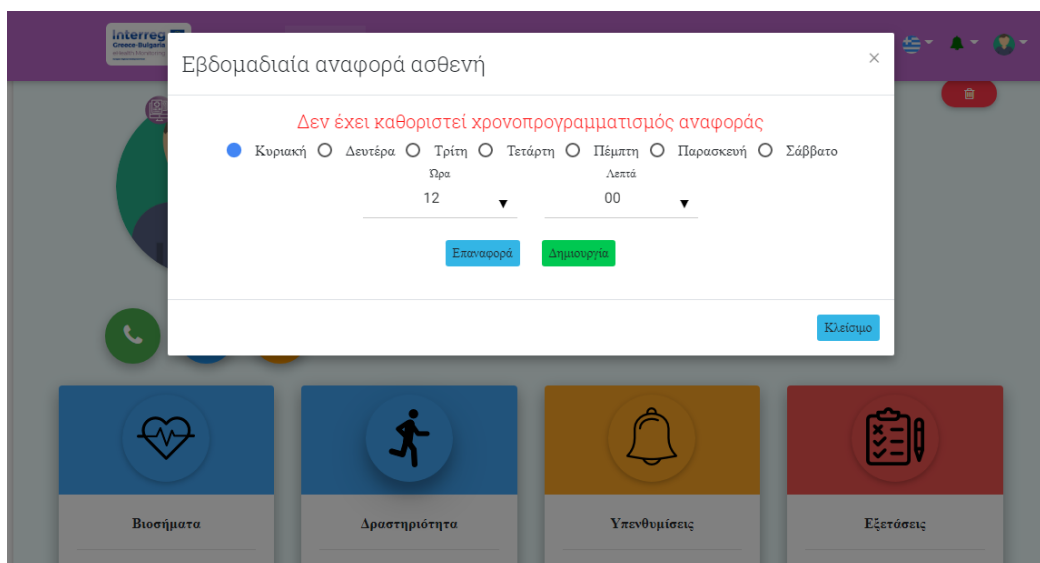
Interreg
Greece-Bulgaria

Εβδομαδιαία αναφορά ασθενή
×

Δεν έχει καθοριστεί χρονοπρογραμματισμός αναφοράς

Κυριακή Δευτέρα Τρίτη Τετάρτη Πέμπτη Παρασκευή Σάββατο

Ώρα
12

Λεπτά
00

Επαναφορά
Δημιουργία

Κλείσιμο

Βιοσήματα
Δραστηριότητα
Υπενθυμίσεις
Εξετάσεις